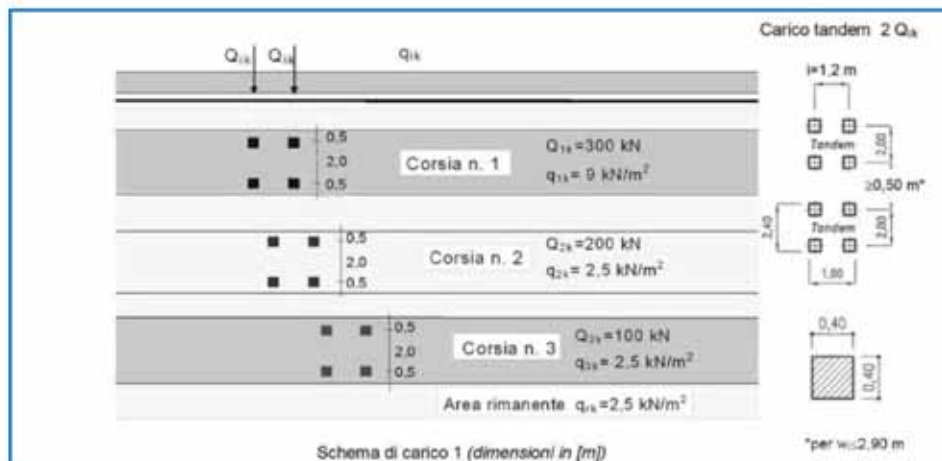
Carico tandem 2 $Q_{ik}$

$Q_{ik}$ $Q_{ik}$ $q_{ik}$

i=1,2 m

0,5
2,0
0,5
Corsia n. 1
$Q_{1k}$=300 kN
$q_{1k}$= 9 kN/m$^2$

Tandem
2,00
≥0,50 m*
2,40
Tandem
2,00
1,80

0,5
2,0
0,5
Corsia n. 2
$Q_{2k}$=200 kN
$q_{2k}$= 2,5 kN/m$^2$

0,5
2,0
0,5
Corsia n. 3
$Q_{3k}$=100 kN
$q_{3k}$= 2,5 kN/m$^2$

0,40
0,40

Area rimanente $q_{rk}$=2,5 kN/m$^2$

Schema di carico 1 (dimensioni in [m])

*per w$_l$≥2,90 m